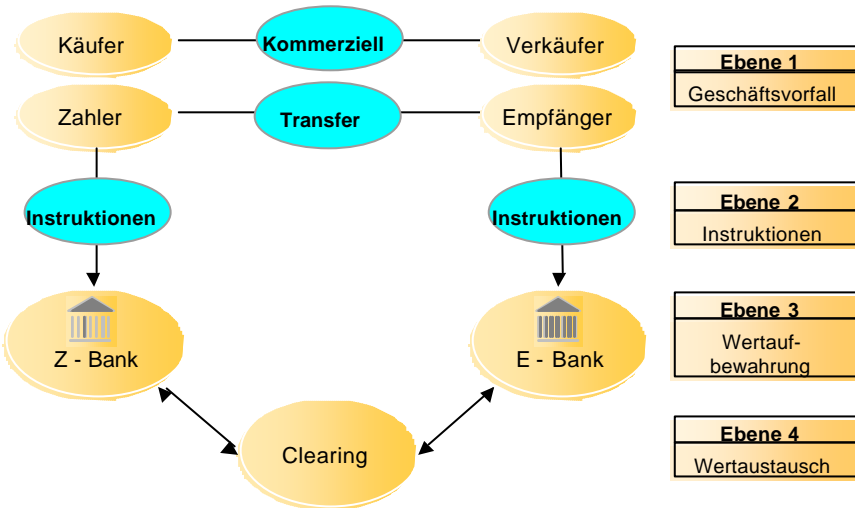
Käufer

Kommerziell

Verkäufer

Ebene 1

Geschäftsvorfall

Zahler

Transfer

Empfänger

Instruktionen

Instruktionen

Ebene 2

Instruktionen

Z - Bank

E - Bank

Ebene 3

Wertaufbewahrung

Clearing

Ebene 4

Wertaustausch